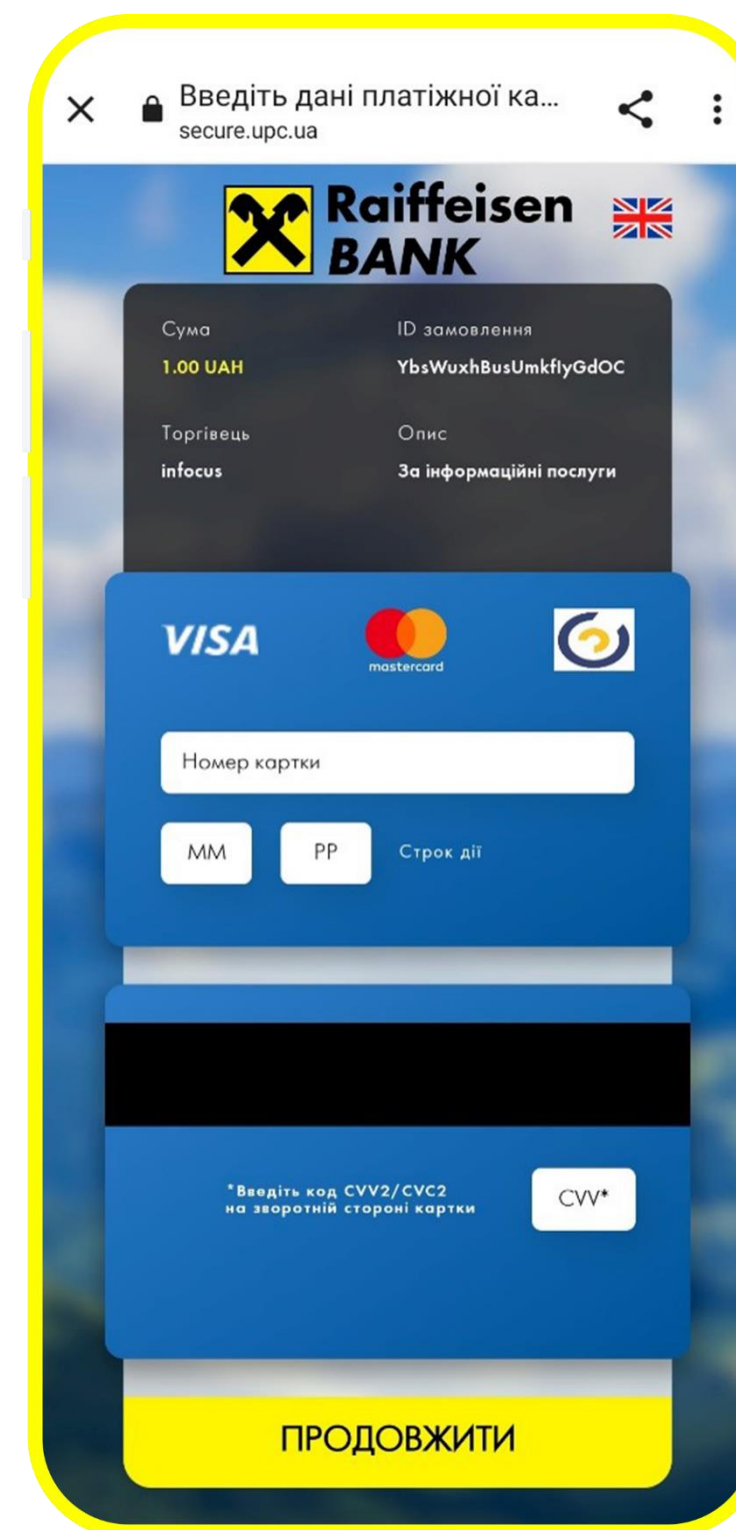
Введіть дані платіжної ка...
secure.upc.ua

Raiffeisen BANK

Сума
1.00 UAH

ID замовлення
YbsWuxhBusUmkfIyGdOC

Торгівець
infocus

Опис
За інформаційні послуги

VISA
mastercard

Номер картки

MM
PP
Строк дії

*Введіть код CVV2/CVC2 на зворотній стороні картки

CVV*

ПРОДОВЖИТИ